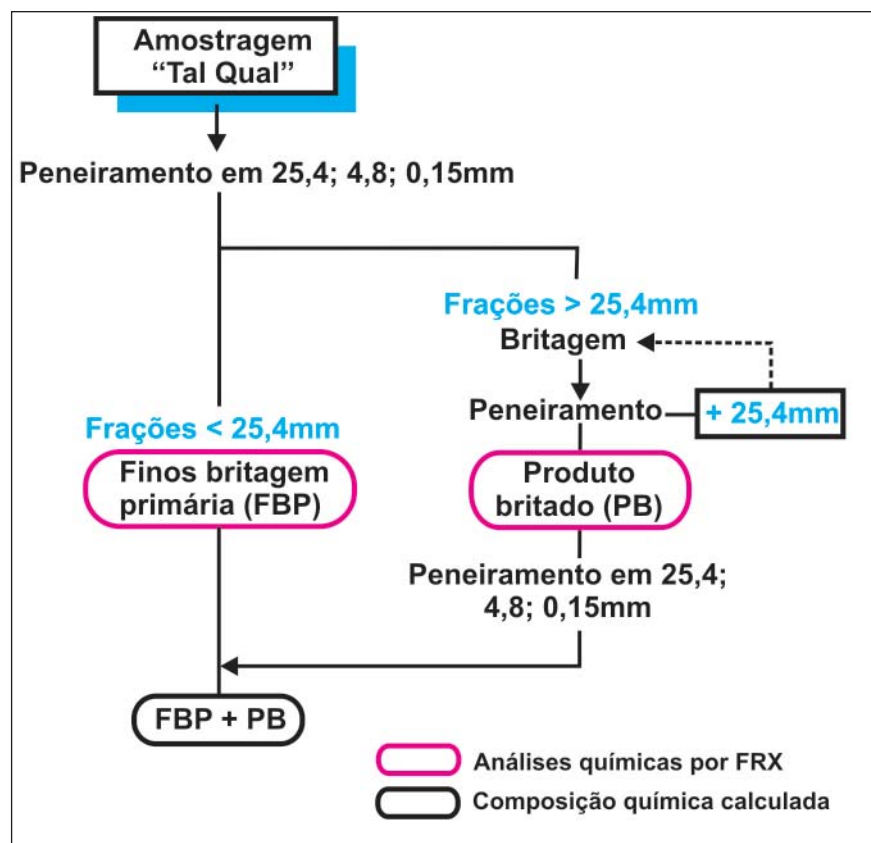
Amostragem "Tal Qual"

Peneiramento em 25,4; 4,8; 0,15mm

Frações > 25,4mm

Britagem

Peneiramento

+ 25,4mm

Frações < 25,4mm

Finos britagem primária (FBP)

Produto britado (PB)

Peneiramento em 25,4; 4,8; 0,15mm

FBP + PB

Análises químicas por FRX

Composição química calculada